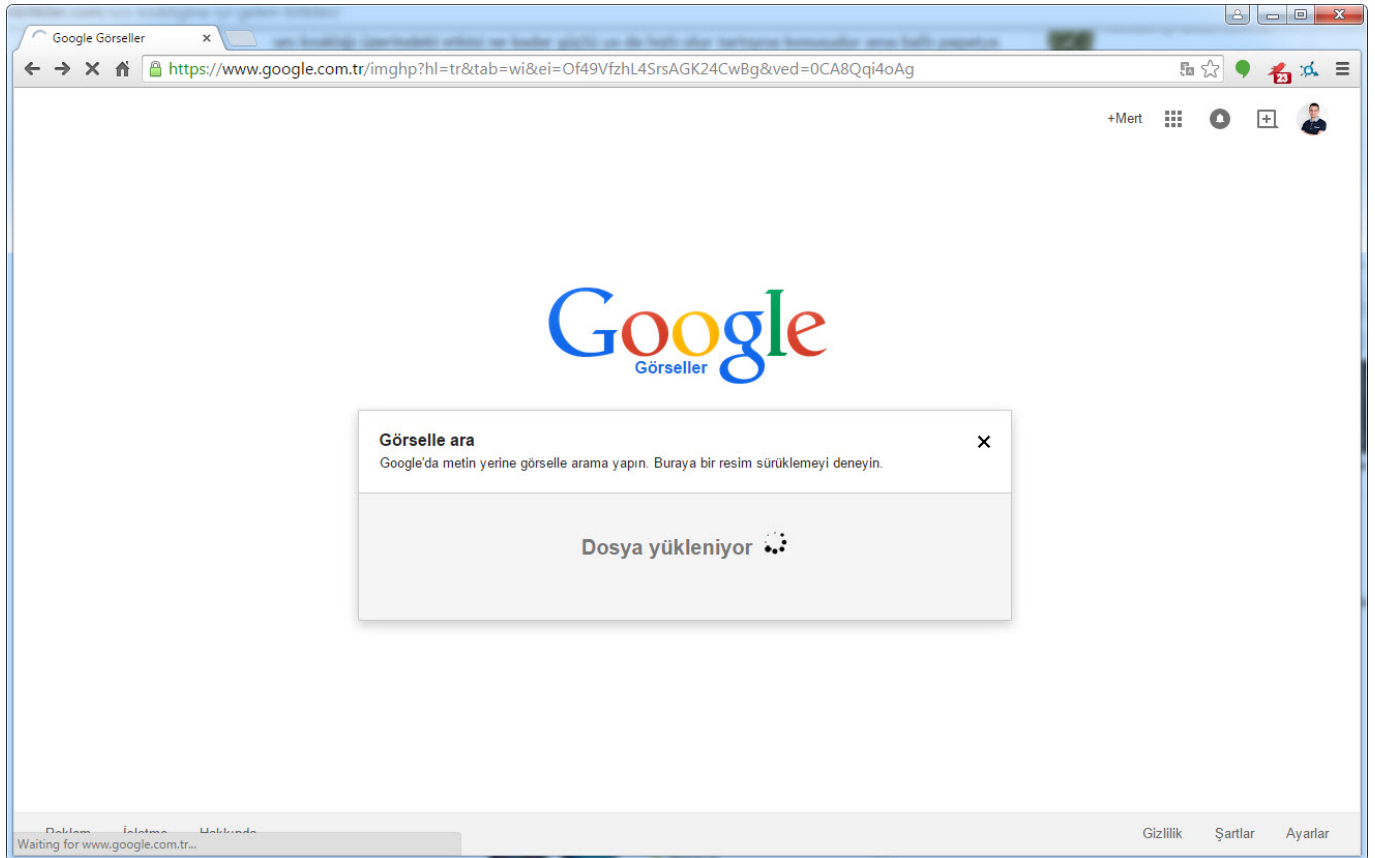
Google Görseller

https://www.google.com.tr/imghp?hl=tr&tab=wi&ei=Of49VfzhL4SrsAGK24CwBg&ved=0CA8Qqi4oAg

23

+Mert

Google
Görseller

Görselle ara
Google'da metin yerine görselle arama yapın. Buraya bir resim sürüklemeyi deneyin.

Dosya yükleniyor

Reklam İşletme Hakkında

Waiting for www.google.com.tr...

Gizlilik Şartlar Ayarlar